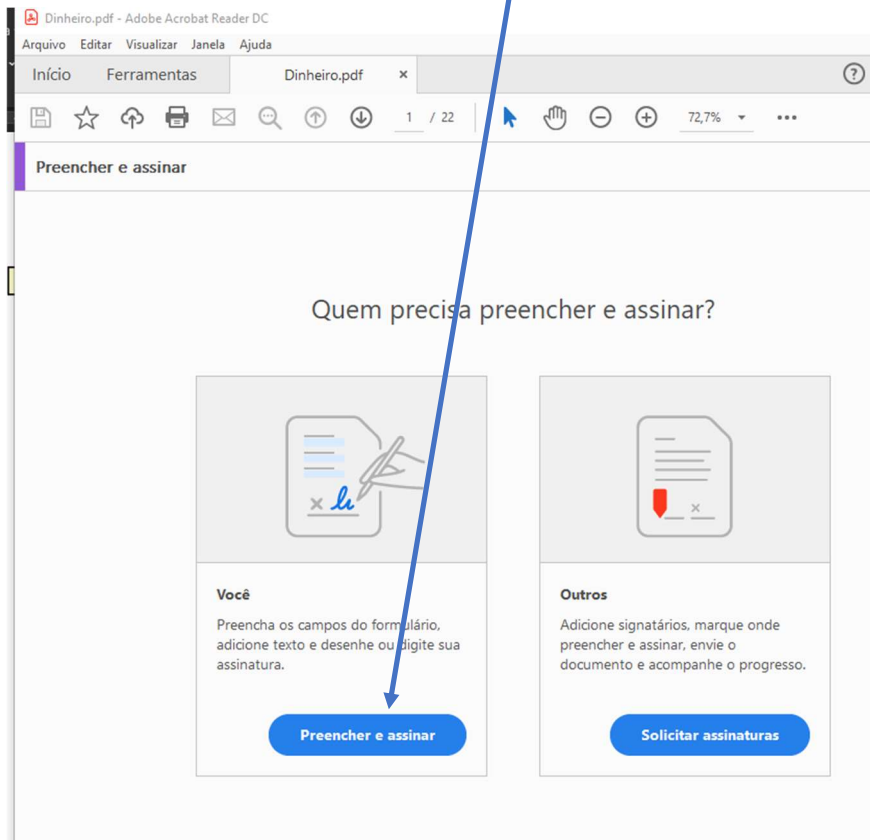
Dinheiro.pdf - Adobe Acrobat Reader DC

Arquivo Editar Visualizar Janela Ajuda

Início Ferramentas Dinheiro.pdf ×

?

1 / 22

72,7%

Preencher e assinar

Quem precisa preencher e assinar?

Você

Preencha os campos do formulário, adicione texto e desenhe ou digite sua assinatura.

Preencher e assinar

Outros

Adicione signatários, marque onde preencher e assinar, envie o documento e acompanhe o progresso.

Solicitar assinaturas